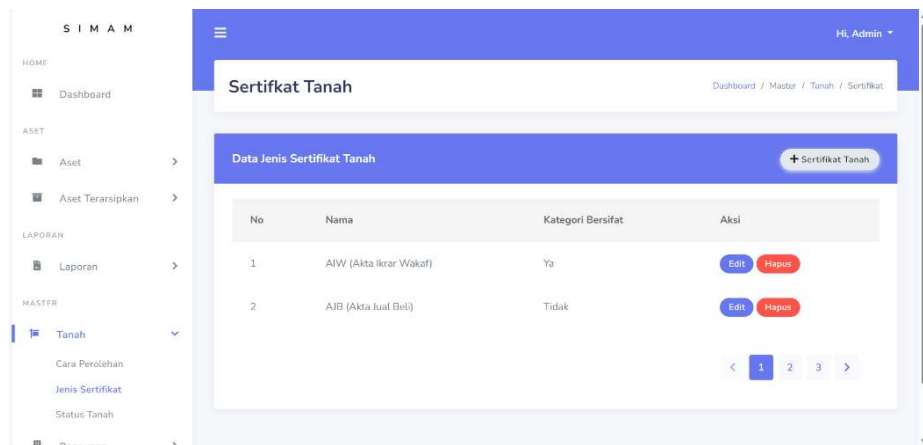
S I M A M

HOME

Dashboard

ASET

Aset

Aset Terarsipkan

LAPORAN

Laporan

MASTER

Tanah

Cara Perolehan

Jenis Sertifikat

Status Tanah

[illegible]

Hi, Admin

Sertifkat Tanah

Dashboard / Master / Tanah / Sertifikat

Data Jenis Sertifikat Tanah

+ Sertifikat Tanah

| No | Nama | Kategori Bersifat | Aksi |
|---|---|---|---|
| 1 | AIW (Akta Ikrar Wakaf) | Ya | Edit Hapus |
| 2 | AJB (Akta Jual Beli) | Tidak | Edit Hapus |

< 1 2 3 >